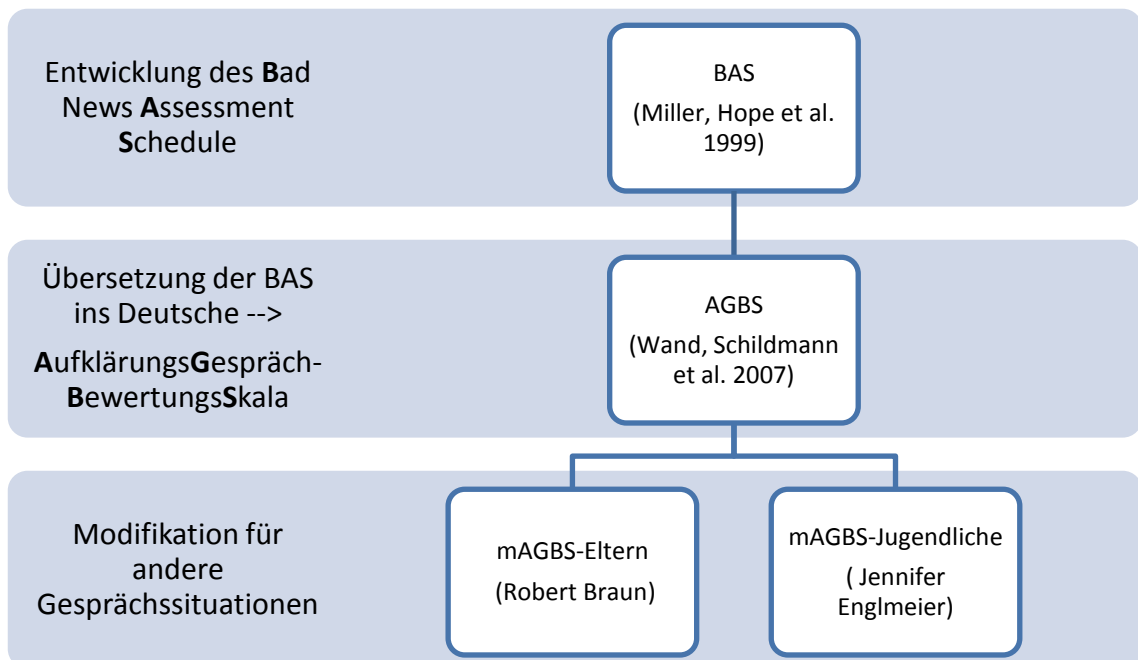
Entwicklung des **B**ad News **A**ssessment **S**chedule

BAS
(Miller, Hope et al. 1999)

Übersetzung der BAS ins Deutsche -->

**A**ufklärungs**G**espräch-**B**ewertungs**S**kala

AGBS
(Wand, Schildmann et al. 2007)

Modifikation für andere Gesprächssituationen

mAGBS-Eltern
(Robert Braun)

mAGBS-Jugendliche
( Jennifer Englmeier)